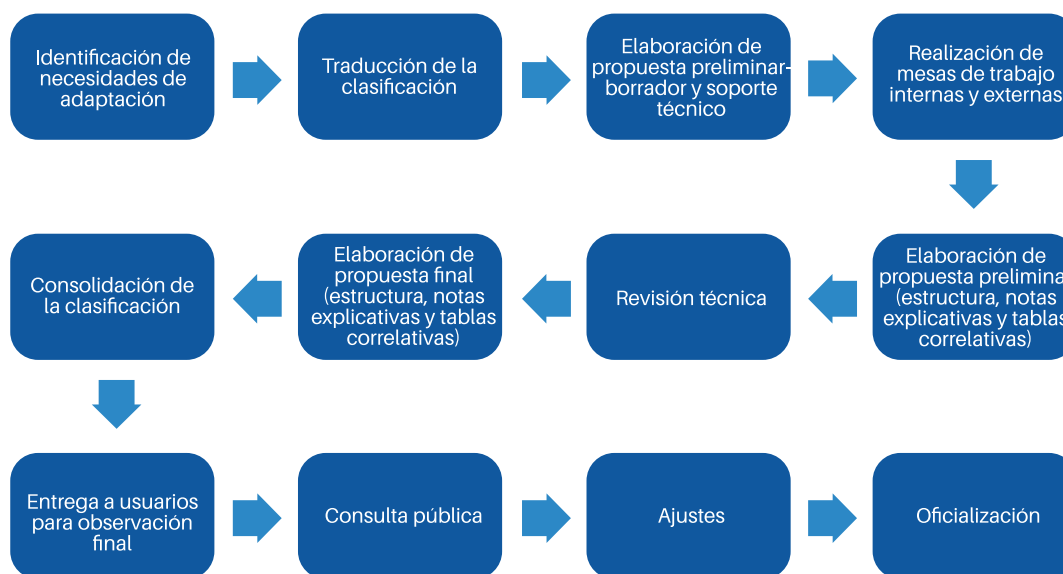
Identificación de necesidades de adaptación

Traducción de la clasificación

Elaboración de propuesta preliminar-borrador y soporte técnico

Realización de mesas de trabajo internas y externas

Elaboración de propuesta prelimina (estructura, notas explicativas y tablas correlativas)

Revisión técnica

Elaboración de propuesta final (estructura, notas explicativas y tablas correlativas)

Consolidación de la clasificación

Entrega a usuarios para observación final

Consulta pública

Ajustes

Oficialización